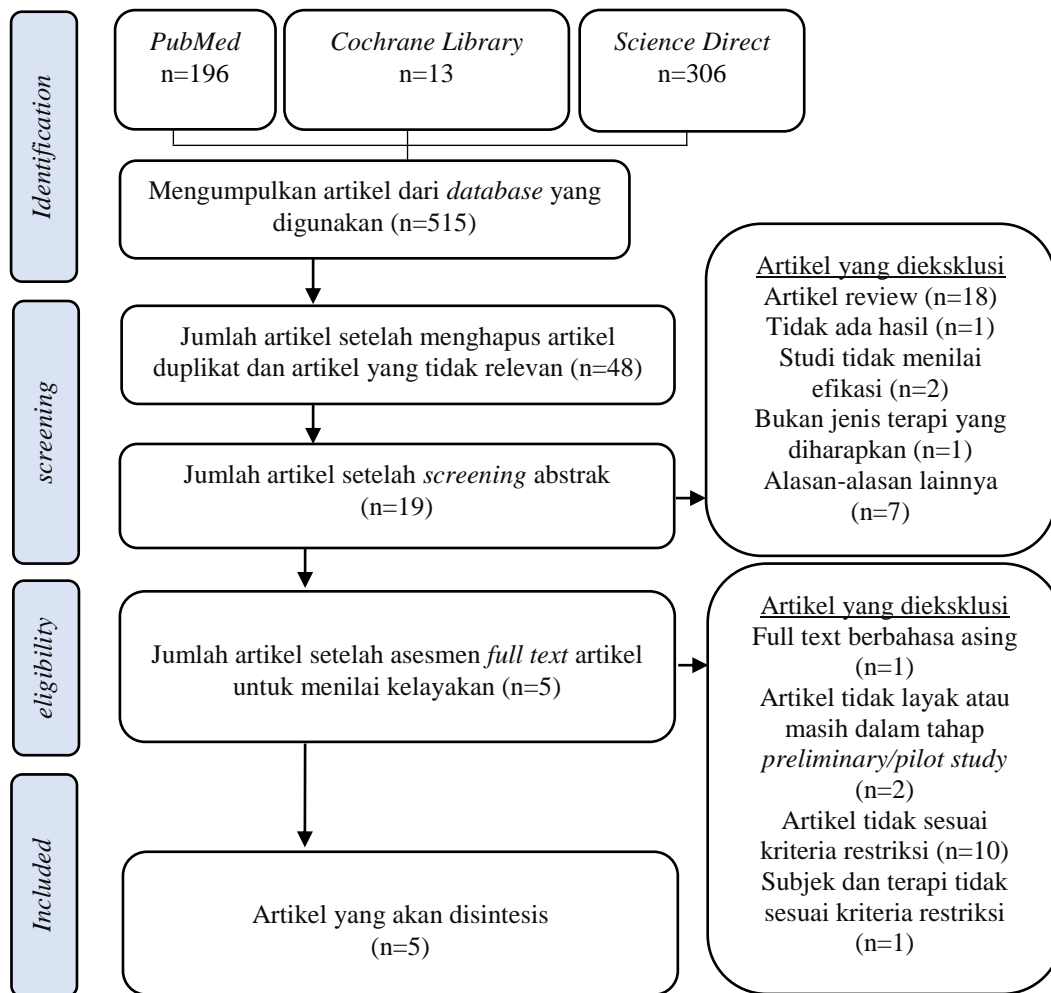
Identification

PubMed
n=196

Cochrane Library
n=13

Science Direct
n=306

Mengumpulkan artikel dari database yang digunakan (n=515)

screening

Jumlah artikel setelah menghapus artikel duplikat dan artikel yang tidak relevan (n=48)

Jumlah artikel setelah screening abstrak (n=19)

Artikel yang dieksklusi
Artikel review (n=18)
Tidak ada hasil (n=1)
Studi tidak menilai efikasi (n=2)
Bukan jenis terapi yang diharapkan (n=1)
Alasan-alasan lainnya (n=7)

eligibility

Jumlah artikel setelah asesmen full text artikel untuk menilai kelayakan (n=5)

Artikel yang dieksklusi
Full text berbahasa asing (n=1)
Artikel tidak layak atau masih dalam tahap preliminary/pilot study (n=2)
Artikel tidak sesuai kriteria restriksi (n=10)
Subjek dan terapi tidak sesuai kriteria restriksi (n=1)

Included

Artikel yang akan disintesis (n=5)